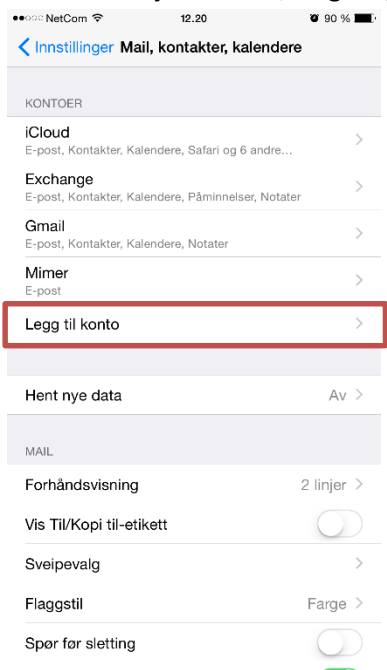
NetCom 12.20 90 %

Innstillinger Mail, kontakter, kalendere

KONTOER

iCloud
E-post, Kontakter, Kalendere, Safari og 6 andre…

Exchange
E-post, Kontakter, Kalendere, Påminnelser, Notater

Gmail
E-post, Kontakter, Kalendere, Notater

Mimer
E-post

Legg til konto

Hent nye data Av

MAIL

Forhåndsvisning 2 linjer

Vis Til/Kopi til-etikett

Sveipevalg

Flaggstil Farge

Spør før sletting